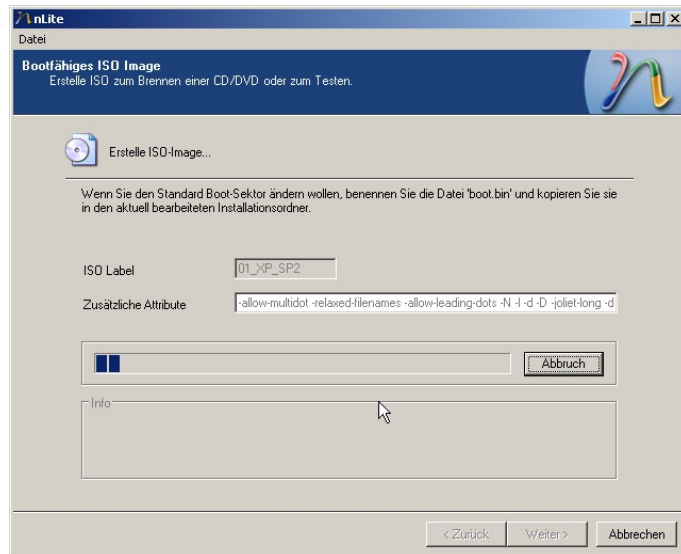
nLite
Datei

Bootfähiges ISO Image
Erstelle ISO zum Brennen einer CD/DVD oder zum Testen.

Erstelle ISO-Image...

Wenn Sie den Standard Boot-Sektor ändern wollen, benennen Sie die Datei 'boot.bin' und kopieren Sie sie in den aktuell bearbeiteten Installationsordner.

ISO Label 01_XP_SP2

Zusätzliche Attribute -allow-multidot -relaxed-filenames -allow-leading-dots -N -l -d -D -joliet-long -d

Abbruch

Info

< Zurück Weiter > Abbrechen